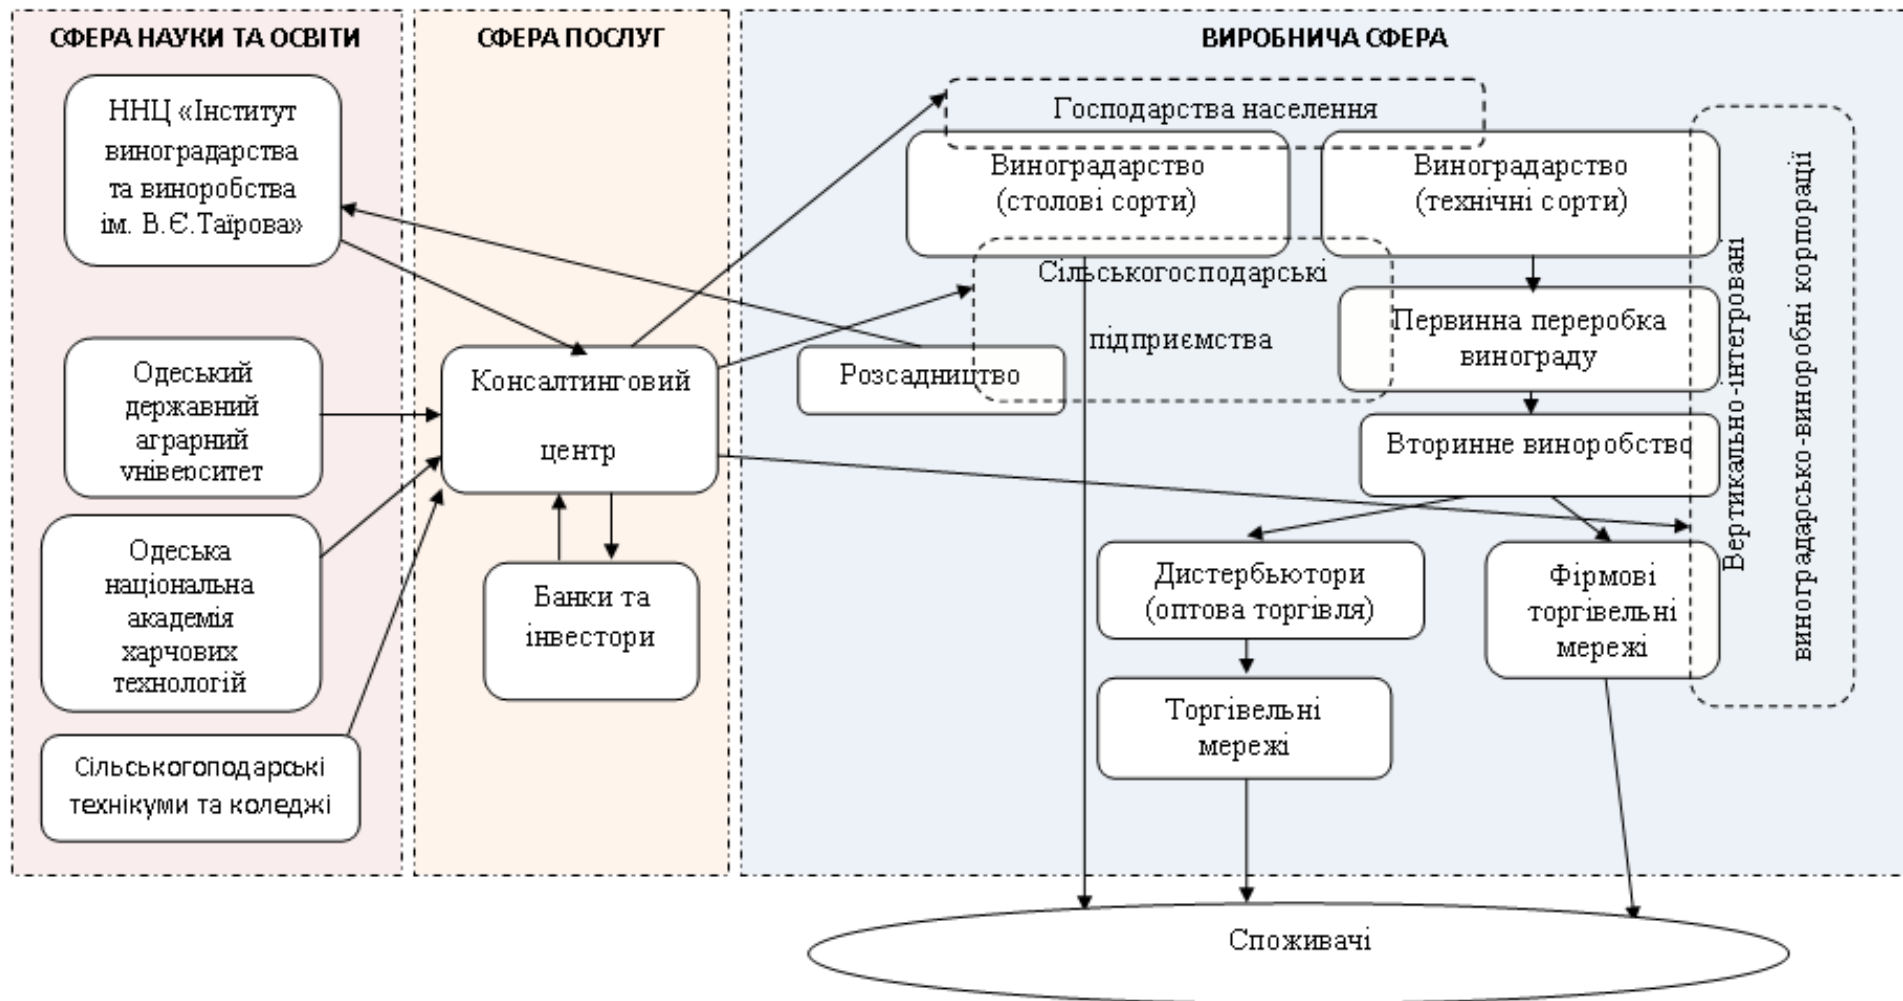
СФЕРА НАУКИ ТА ОСВІТИ

ННЦ «Інститут виноградарства та виноробства ім. В.Є.Таїрова»

Одеський державний аграрний університет

Одеська національна академія харчових технологій

Сільськогоподарські технікуми та коледжі

СФЕРА ПОСЛУГ

Консалтинговий центр

Банки та інвестори

ВИРОБНИЧА СФЕРА

Господарства населення

Виноградарство (столові сорти)

Виноградарство (технічні сорти)

Сільськогосподарські підприємства

Розсадництво

Первинна переробка винограду

Вторинне виноробство

Вертикально-інтегровані виноградарсько-виноробні корпорації

Дистербьютори (оптова торгівля)

Фірмові торгівельні мережі

Торгівельні мережі

Споживачі